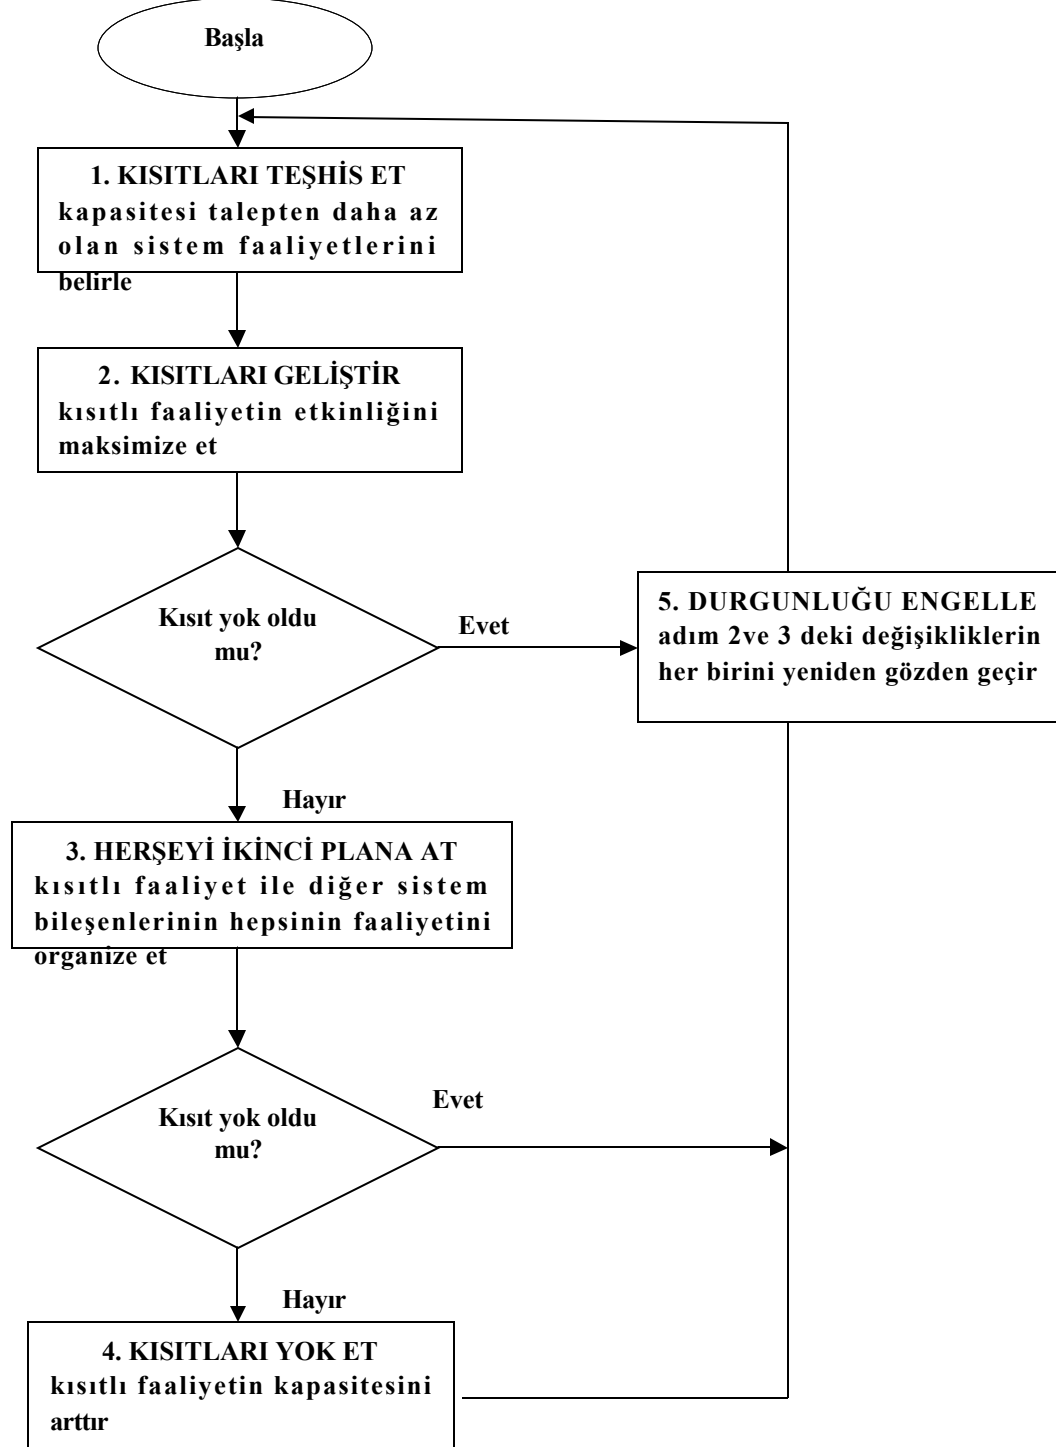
Başla

1. KISITLARI TEŞHİS ET
kapasitesi talepten daha az olan sistem faaliyetlerini belirle

2. KISITLARI GELİŞTİR
kısıtlı faaliyetin etkinliğini maksimize et

Kısıt yok oldu mu?

Evet

5. DURGUNLUĞU ENGELLE
adım 2ve 3 deki değişikliklerin her birini yeniden gözden geçir

Hayır

3. HERŞEYİ İKİNCİ PLANA AT
kısıtlı faaliyet ile diğer sistem bileşenlerinin hepsinin faaliyetini organize et

Kısıt yok oldu mu?

Evet

Hayır

4. KISITLARI YOK ET
kısıtlı faaliyetin kapasitesini arttır